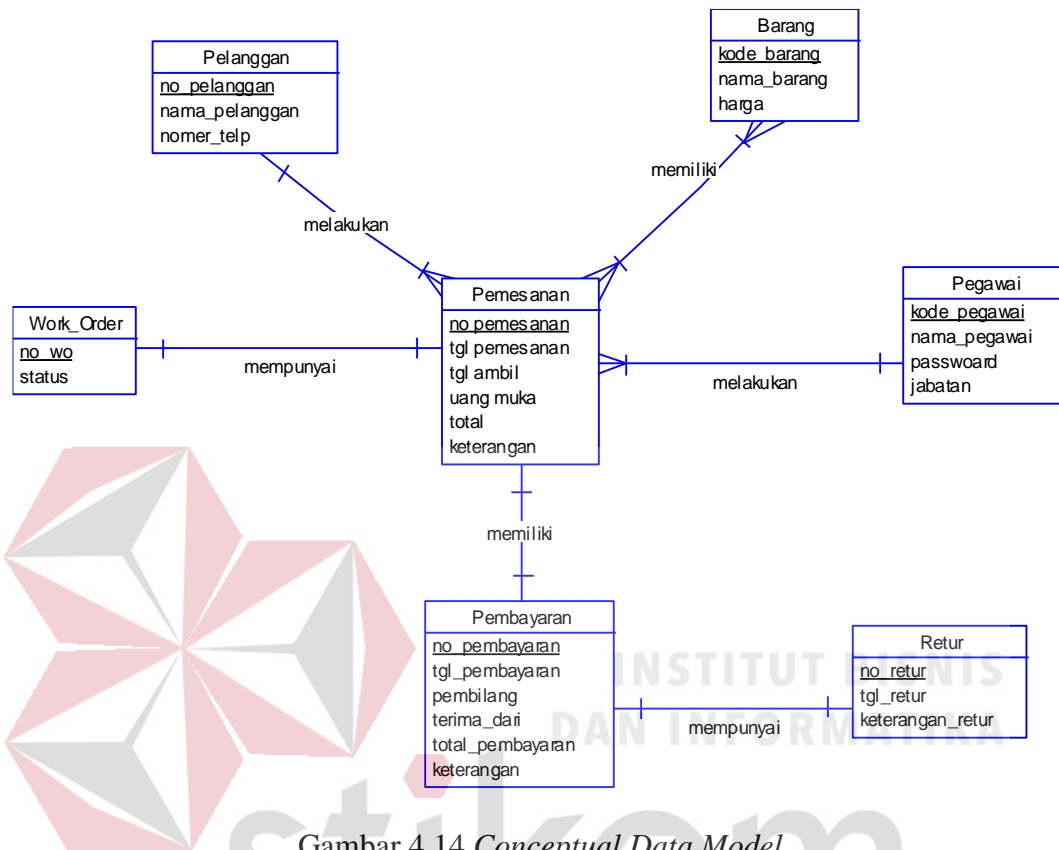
Barang
kode_barang
nama_barang
harga

Pelanggan
no_pelanggan
nama_pelanggan
nomer_telp

memiliki

melakukan

Pemesanan
no pemesanan
tgl pemesanan
tgl ambil
uang muka
total
keterangan

Work_Order
no_wo
status

mempunyai

Pegawai
kode_pegawai
nama_pegawai
passwoard
jabatan

melakukan

memiliki

Pembayaran
no_pembayaran
tgl_pembayaran
pembilang
terima_dari
total_pembayaran
keterangan

Retur
no_retur
tgl_retur
keterangan_retur

mempunyai

INSTITUT BISNIS
DAN INFORMATIKA

stikom

Gambar 4.14 *Conceptual Data Model*